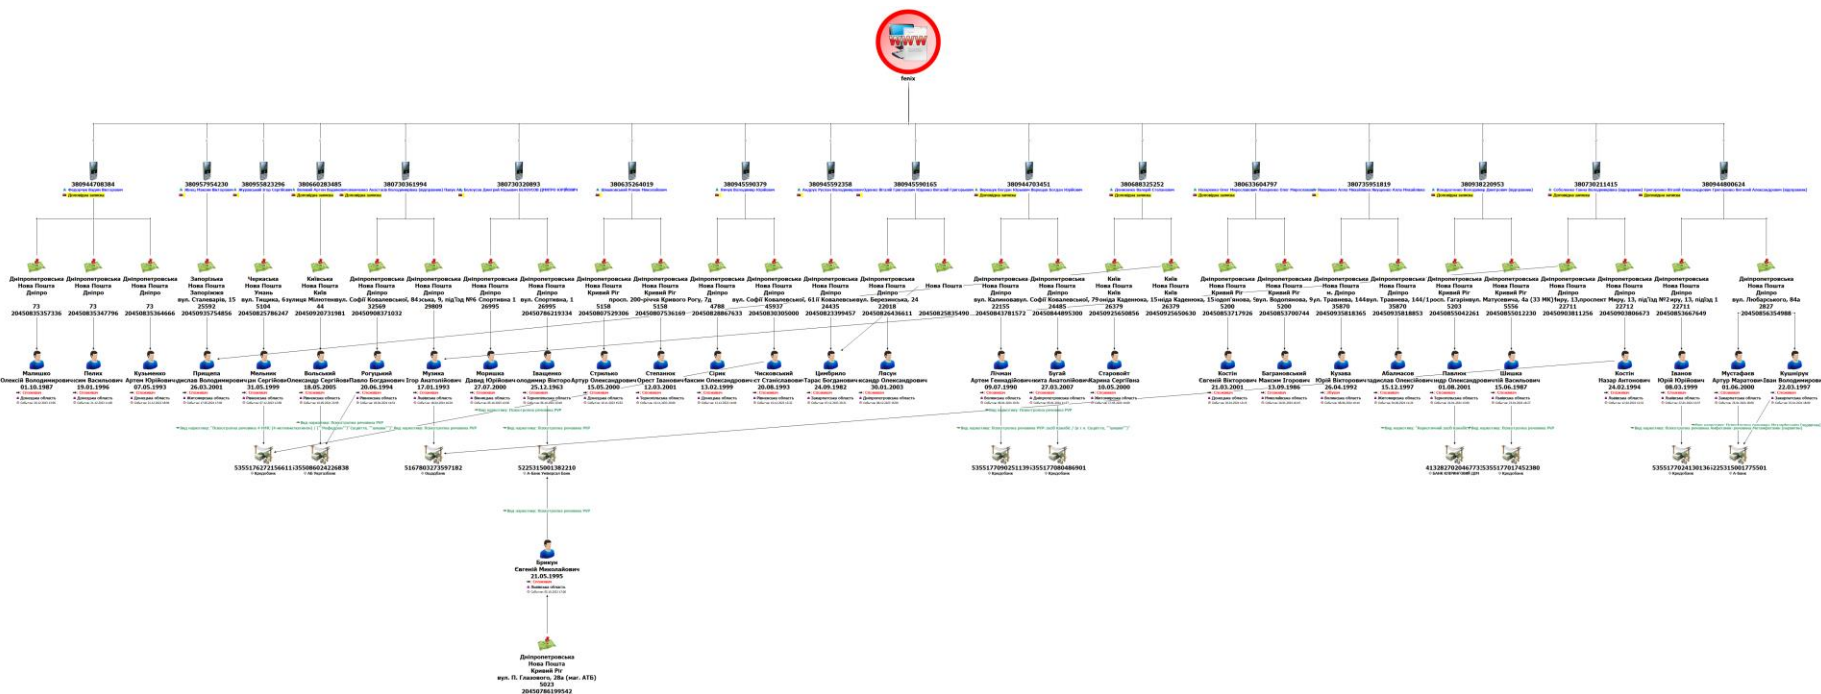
fenix

380944708384
380957954230
380955823296
380660283485
380730361994
380730320893
380635264019
380945590379
380945592358
380945590165
380944703451
380688325252
380633604797
380735951819
380938220953
380730211415
380944800624

Дніпропетровська Нова Пошта Дніпро 73 20450835357336
Дніпропетровська Нова Пошта Дніпро 73 20450835347796
Дніпропетровська Нова Пошта Дніпро 73 20450835364666
Запорізька Нова Пошта Запоріжжя вул. Сталеварів, 15 25592 20450935754856
Черкаська Нова Пошта Умань вул. Тищика, 6 5104 20450825786247
Київська Нова Пошта Київ вул. Мілютенка, 44 20450920731981
Дніпропетровська Нова Пошта Дніпро вул. Софії Ковалевської, 84 32569 20450908371032
Дніпропетровська Нова Пошта Дніпро ська, 9, під'їзд №6 29809
Дніпропетровська Нова Пошта Дніпро вул. Спортивна 1 26995
Дніпропетровська Нова Пошта Дніпро вул. Спортивна, 1 26995 20450786219334
Дніпропетровська Нова Пошта Кривий Ріг просп. 200-річчя Кривого Рогу, 7д 5158 20450807529306
Дніпропетровська Нова Пошта Кривий Ріг 5158 20450807536169
Дніпропетровська Нова Пошта Дніпро 4788 20450828867633
Дніпропетровська Нова Пошта Дніпро вул. Софії Ковалевської, 61 45937 20450830305000
Дніпропетровська Нова Пошта Дніпро 24435 20450823399457
Дніпропетровська Нова Пошта Дніпро вул. Березинська, 24 22018 20450826436611
Нова Пошта 20450825835490
Дніпропетровська Нова Пошта Дніпро вул. Калинова 22155 20450843781572
Дніпропетровська Нова Пошта Дніпро вул. Софії Ковалевської 24485 20450844895300
Київ Нова Пошта Київ вул. Зміїда Каденюка, 79 26379 20450925650856
Київ Нова Пошта Київ вул. Зміїда Каденюка, 15 26379 20450925650630
Дніпропетровська Нова Пошта Кривий Ріг 5200 20450853717926
Дніпропетровська Нова Пошта Кривий Ріг вул. Водоп'янова, 5 5200 20450853700744
Дніпропетровська Нова Пошта м. Дніпро вул. Травнева, 144 35870 20450935818365
Дніпропетровська Нова Пошта Дніпро вул. Травнева, 144/1 35870 20450935818853
Дніпропетровська Нова Пошта Кривий Ріг просп. Гагаріна 5203 20450855042261
Дніпропетровська Нова Пошта Кривий Ріг вул. Матусевича, 4а (33 МК) 5556 20450855012230
Дніпропетровська Нова Пошта Дніпро просп. Миру, 13, під'їзд 22711 20450903811256
Дніпропетровська Нова Пошта Дніпро просп. Миру, 13, під'їзд №2 22712 20450903806673
Дніпропетровська Нова Пошта Дніпро просп. Миру, 13, під'їзд 1 22711 20450853667649
Дніпропетровська Нова Пошта Дніпро вул. Любарського, 84а 2827 20450856354988

Малишко Олексій Володимирович 01.10.1987
Пелих Денис Васильович 19.01.1996
Кузьменко Артем Юрійович 07.05.1993
Прищепа Владислав Володимирович 26.03.2001
Мельник Руслан Сергійович 31.05.1999
Вольський Олександр Сергійович 18.05.2005
Рогуцький Павло Богданович 20.06.1994
Музика Ігор Анатолійович 17.01.1993
Моришка Давид Юрійович 27.07.2000
Іващенко Володимир Вікторович 25.11.1963
Стрілько Артур Олександрович 15.05.2000
Степанюк Орест Іванович 12.03.2001
Сірик Максим Олександрович 13.02.1999
Чисковський Христ Станіславович 20.08.1993
Цимбрило Тарас Богданович 24.09.1982
Ліцук Олександр Олександрович 30.01.2003
Лічман Артем Геннадійович 09.07.1990
Бугай Микита Анатолійович 27.03.2007
Старовойт Карина Сергіївна 10.05.2000
Костін Євгеній Вікторович 21.03.2001
Баграновський Максим Ігорович 13.09.1986
Кузава Юрій Вікторович 26.04.1992
Абаласов Владислав Олексійович 15.12.1997
Павлюк Олександр Олександрович 01.08.2001
Шишка Віталій Васильович 15.06.1987
Костін Назар Антонович 24.02.1994
Іванов Юрій Юрійович 08.03.1999
Мустафаєв Артур Маратович 01.06.2000
Кушнірук Іван Володимирович 22.03.1997

5355176271256611
5355860242268838
5167803273597182
5225315001382210
5355177090251139
5355177080486901
4132827020467735
5355177017452380
5355177024130136
5225315001775501

Брикун Євгеній Миколайович 21.05.1995

Дніпропетровська Нова Пошта Кривий Ріг вул. П. Глазового, 28а (маг. АТБ) 5023 20450786199542